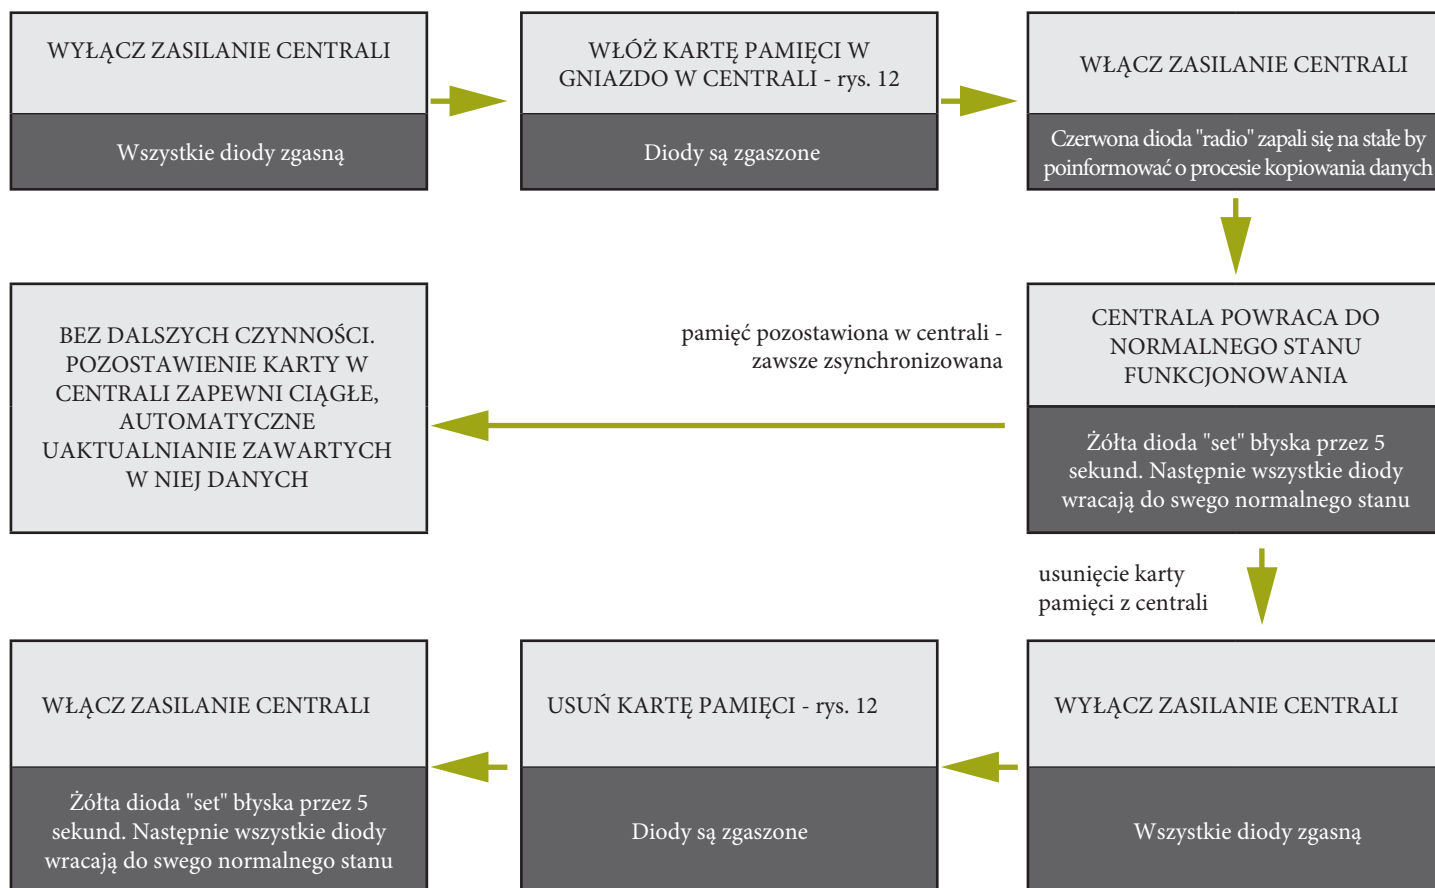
WYŁĄCZ ZASILANIE CENTRALI

Wszystkie diody zgasną

WŁÓŻ KARTĘ PAMIĘCI W GNIAZDO W CENTRALI - rys. 12

Diody są zgaszone

WŁĄCZ ZASILANIE CENTRALI

Czerwona dioda "radio" zapali się na stałe by poinformować o procesie kopiowania danych

BEZ DALSZYCH CZYNNOŚCI. POZOSTAWIENIE KARTY W CENTRALI ZAPEWNI CIĄGŁE, AUTOMATYCZNE UAKTUALNIANIE ZAWARTYCH W NIEJ DANYCH

pamięć pozostawiona w centrali - zawsze zsynchronizowana

CENTRALA POWRACA DO NORMALNEGO STANU FUNKCJONOWANIA

Żółta dioda "set" błyska przez 5 sekund. Następnie wszystkie diody wracają do swego normalnego stanu

usunięcie karty pamięci z centrali

WŁĄCZ ZASILANIE CENTRALI

Żółta dioda "set" błyska przez 5 sekund. Następnie wszystkie diody wracają do swego normalnego stanu

USUŃ KARTĘ PAMIĘCI - rys. 12

Diody są zgaszone

WYŁĄCZ ZASILANIE CENTRALI

Wszystkie diody zgasną